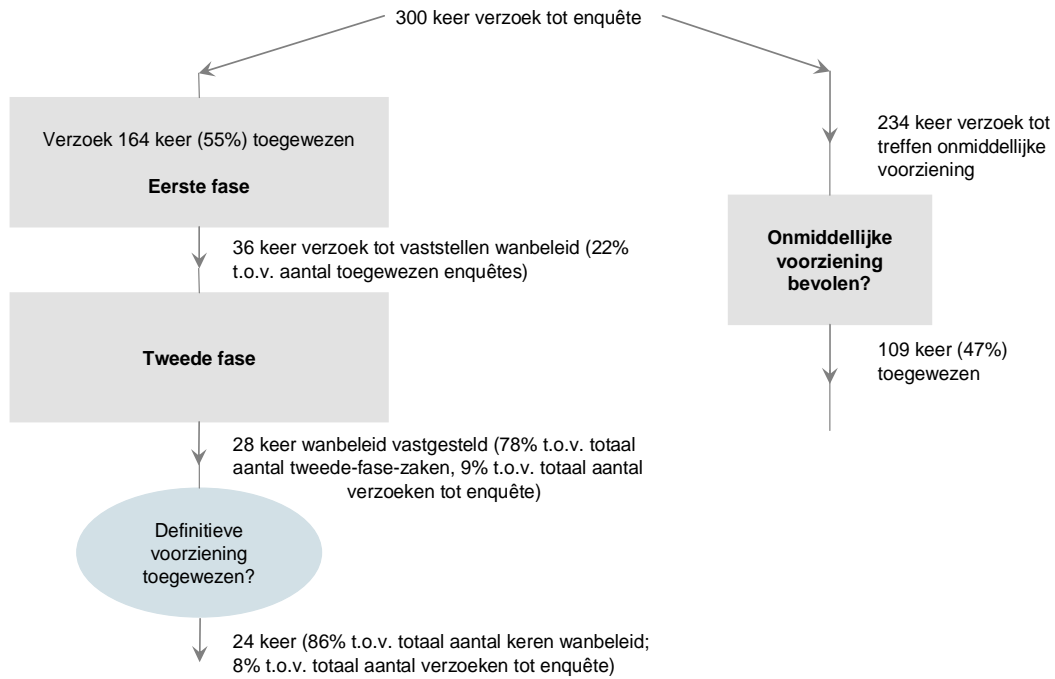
300 keer verzoek tot enquête

Verzoek 164 keer (55%) toegewezen

Eerste fase

36 keer verzoek tot vaststellen wanbeleid (22% t.o.v. aantal toegewezen enquêtes)

Tweede fase

28 keer wanbeleid vastgesteld (78% t.o.v. totaal aantal tweede-fase-zaken, 9% t.o.v. totaal aantal verzoeken tot enquête)

Definitieve voorziening toegewezen?

24 keer (86% t.o.v. totaal aantal keren wanbeleid; 8% t.o.v. totaal aantal verzoeken tot enquête)

234 keer verzoek tot treffen onmiddellijke voorziening

Onmiddellijke voorziening bevolen?

109 keer (47%) toegewezen